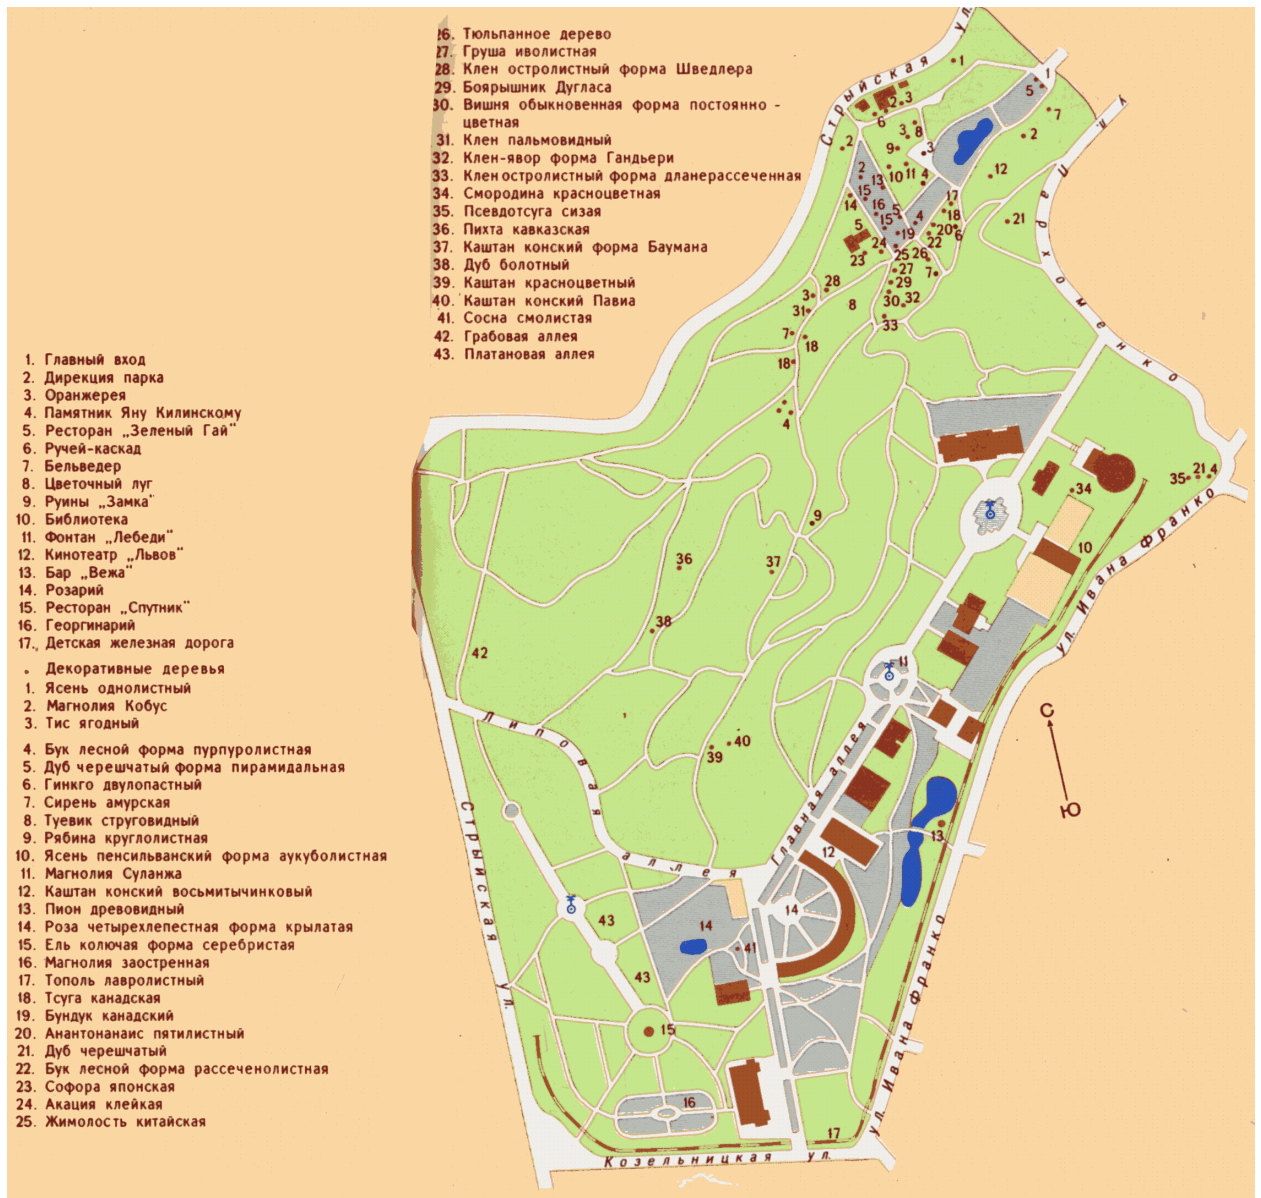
26. Тюльпанное дерево
27. Груша иволистная
28. Клен остролистный форма Шведлера
29. Боярышник Дугласа
30. Вишня обыкновенная форма постоянно - цветная
31. Клен пальмовидный
32. Клен-явор форма Гандьери
33. Клен остролистный форма длинарассеченная
34. Смородина красноцветная
35. Псевдотсуга сизая
36. Пихта кавказская
37. Каштан конский форма Баумана
38. Дуб болотный
39. Каштан красноцветный
40. Каштан конский Павиа
41. Сосна смолистая
42. Грабовая аллея
43. Платановая аллея

1. Главный вход
2. Дирекция парка
3. Оранжерея
4. Памятник Яну Килинскому
5. Ресторан „Зеленый Гай"
6. Ручей-каскад
7. Бельведер
8. Цветочный луг
9. Руины „Замка"
10. Библиотека
11. Фонтан „Лебеди"
12. Кинотеатр „Львов"
13. Бар „Вежа"
14. Розарий
15. Ресторан „Спутник"
16. Георгинарий
17. Детская железная дорога

Декоративные деревья
1. Ясень одностный
2. Магнолия Кобус
3. Тис ягодный
4. Бук лесной форма пурпуролистная
5. Дуб черешчатый форма пирамидальная
6. Гинкго двулопастный
7. Сирень амурская
8. Туевик струговидный
9. Рябина круглолистная
10. Ясень пенсильванский форма аукуболистная
11. Магнолия Суланжа
12. Каштан конский восьмитычинковый
13. Пион древовидный
14. Роза четырехлепестная форма крылатая
15. Ель колючая форма серебристая
16. Магнолия заостренная
17. Тополь лавролистный
18. Тсуга канадская
19. Бундук канадский
20. Анантонанаис пятилистный
21. Дуб черешчатый
22. Бук лесной форма рассеченолистная
23. Софора японская
24. Акация клейкая
25. Жимолость китайская

Стрыйская ул.
ул. Верхоменко
ул. Ивана Франко
Главная аллея
Липовая аллея
Стрыйская ул.
Козельницкая ул.
ул. Ивана Франко
С
Ю
1 2 3 5 7 6 3 8 9 3 2 12 2 13 10 11 4 15 16 14 5 17 18 15 4 20 21 6 19 22 5 24 23 25 26 27 7 29 28 3 31 30 32 8 33 7 18 18 4 34 35 21 4 9 10 36 37 38 42 11 40 39 13 12 14 14 41 43 43 15 16 17